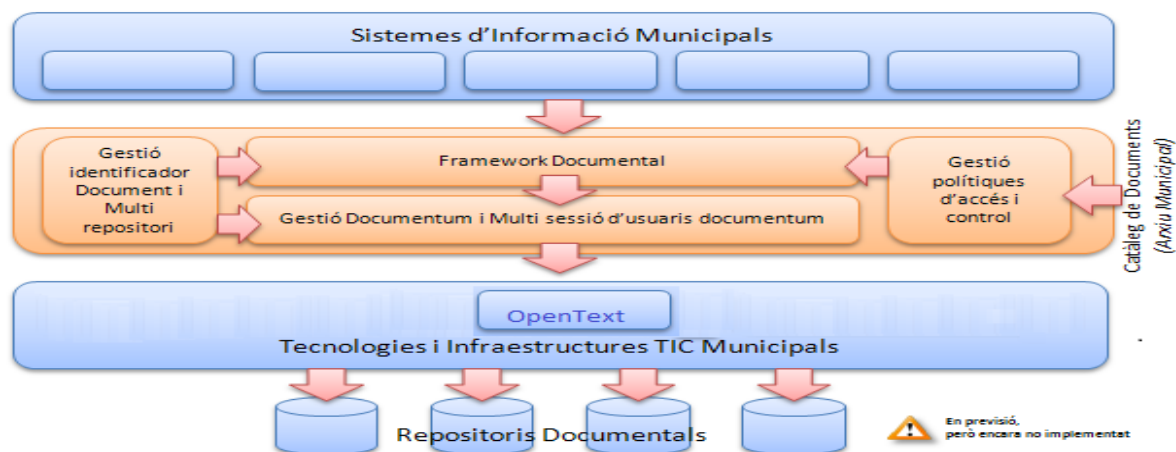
Sistemes d'Informació Municipals

Gestió identificador Document i Multi repositori

Framework Documental

Gestió Documentum i Multi sessió d'usuaris documentum

Gestió polítiques d'accés i control

Catàleg de Documents (Arxiu Municipal)

OpenText

Tecnologies i Infraestructures TIC Municipals

Repositoris Documentals

En previsió, però encara no implementat